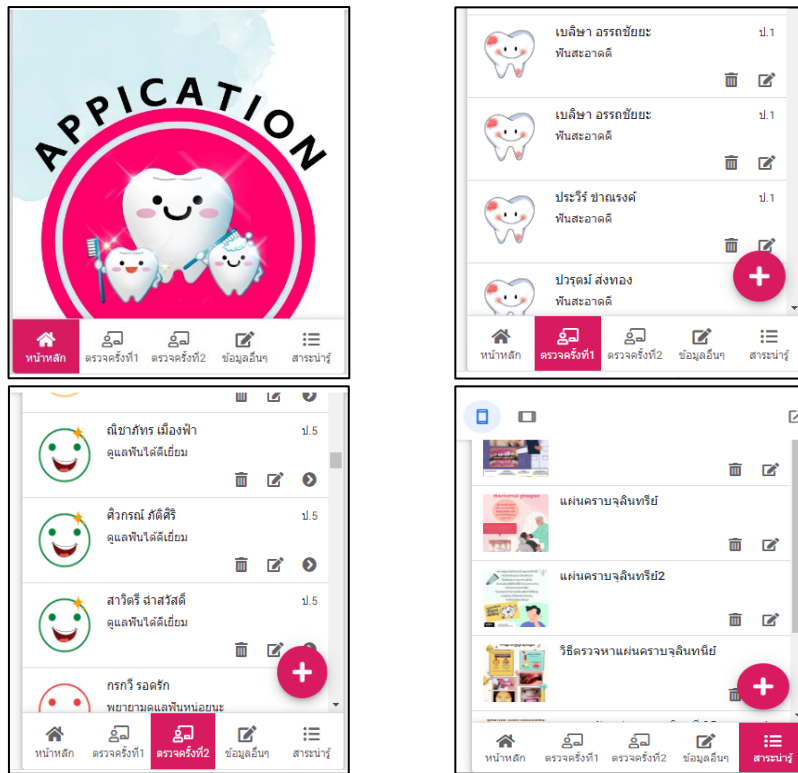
APPICATION

หน้าหลัก ตรวจครั้งที่1 ตรวจครั้งที่2 ข้อมูลอื่นๆ สาระน่ารู้

เบลิษา อรรถชัยยะ
ฟันสะอาดดี
ป.1

เบลิษา อรรถชัยยะ
ฟันสะอาดดี
ป.1

ประวีร์ ชาณรงค์
ฟันสะอาดดี
ป.1

ปวรุตม์ ส่งทอง
ฟันสะอาดดี

หน้าหลัก ตรวจครั้งที่1 ตรวจครั้งที่2 ข้อมูลอื่นๆ สาระน่ารู้

ณิชาภัทร เมืองฟ้า
ดูแลฟันได้ดีเยี่ยม
ป.5

ศิวกรณ์ ภัติศิริ
ดูแลฟันได้ดีเยี่ยม
ป.5

สาวิตรี ฉ่ำสวัสดิ์
ดูแลฟันได้ดีเยี่ยม
ป.5

กรกวี รอดรัก
พยายามดูแลฟันหน่อยนะ

หน้าหลัก ตรวจครั้งที่1 ตรวจครั้งที่2 ข้อมูลอื่นๆ สาระน่ารู้

แผ่นคราบจุลินทรีย์

แผ่นคราบจุลินทรีย์2

วิธีตรวจหาแผ่นคราบจุลินทนีย์

หน้าหลัก ตรวจครั้งที่1 ตรวจครั้งที่2 ข้อมูลอื่นๆ สาระน่ารู้